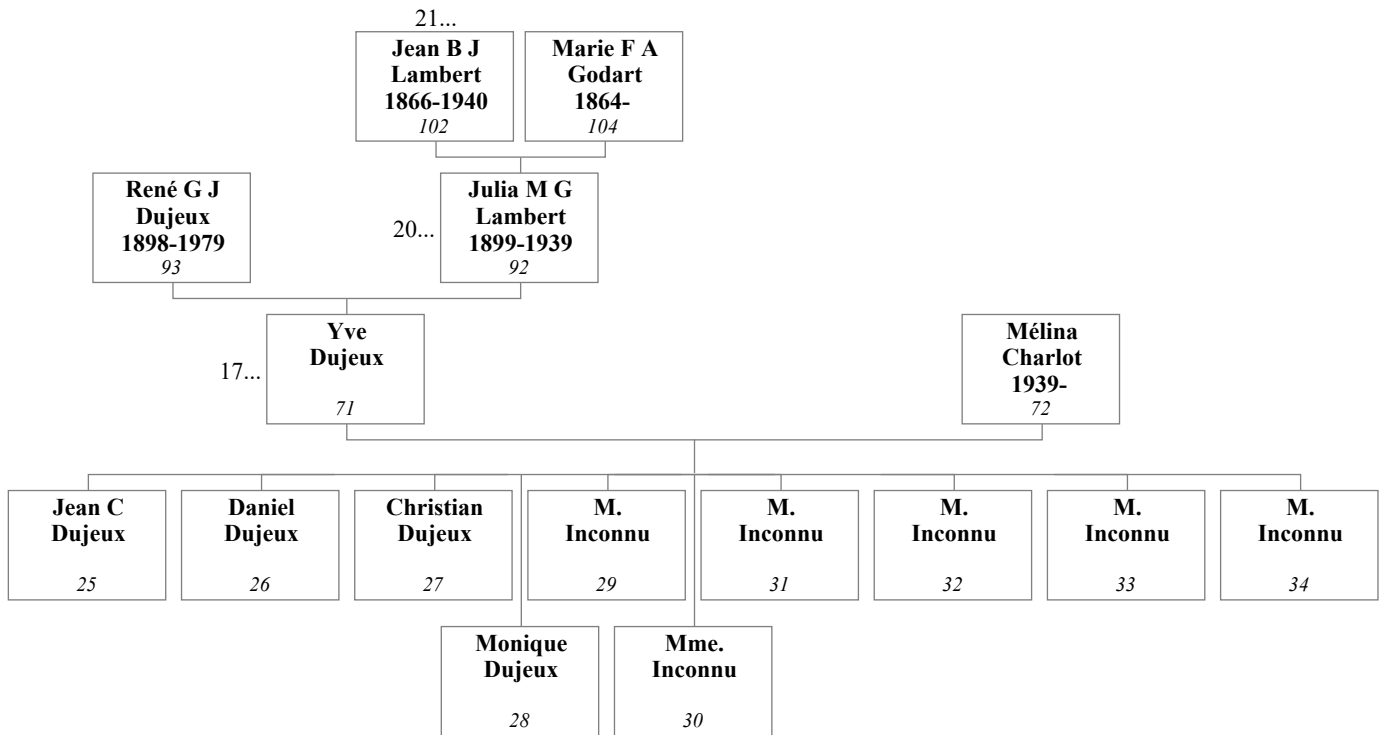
21...

Jean B J Lambert 1866-1940
102

Marie F A Godart 1864-
104

René G J Dujeux 1898-1979
93

20...

Julia M G Lambert 1899-1939
92

17...

Yve Dujeux
71

Mélina Charlot 1939-
72

Jean C Dujeux
25

Daniel Dujeux
26

Christian Dujeux
27

M. Inconnu
29

M. Inconnu
31

M. Inconnu
32

M. Inconnu
33

M. Inconnu
34

Monique Dujeux
28

Mme. Inconnu
30